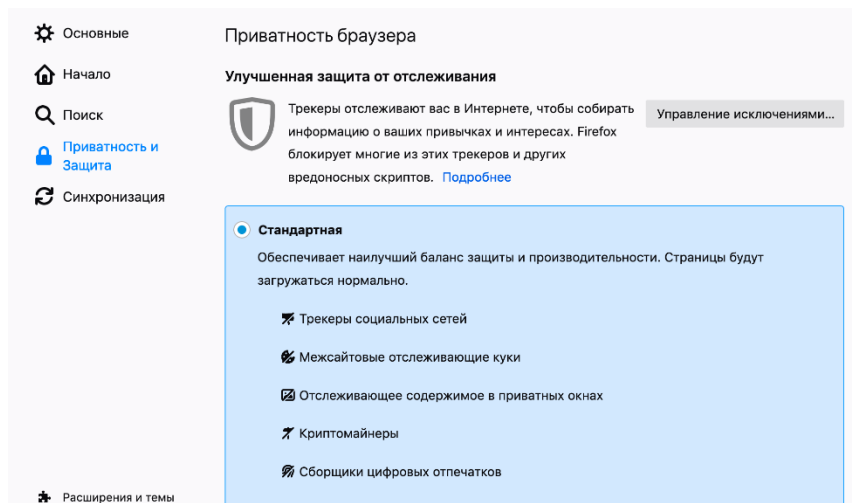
Основные

Начало

Поиск

Приватность и Защита

Синхронизация

Расширения и темы

Приватность браузера

Улучшенная защита от отслеживания

Трекеры отслеживают вас в Интернете, чтобы собирать информацию о ваших привычках и интересах. Firefox блокирует многие из этих трекеров и других вредоносных скриптов. Подробнее

Управление исключениями...

Стандартная

Обеспечивает наилучший баланс защиты и производительности. Страницы будут загружаться нормально.

Трекеры социальных сетей

Межсайтовые отслеживающие куки

Отслеживающее содержимое в приватных окнах

Криптомайнеры

Сборщики цифровых отпечатков